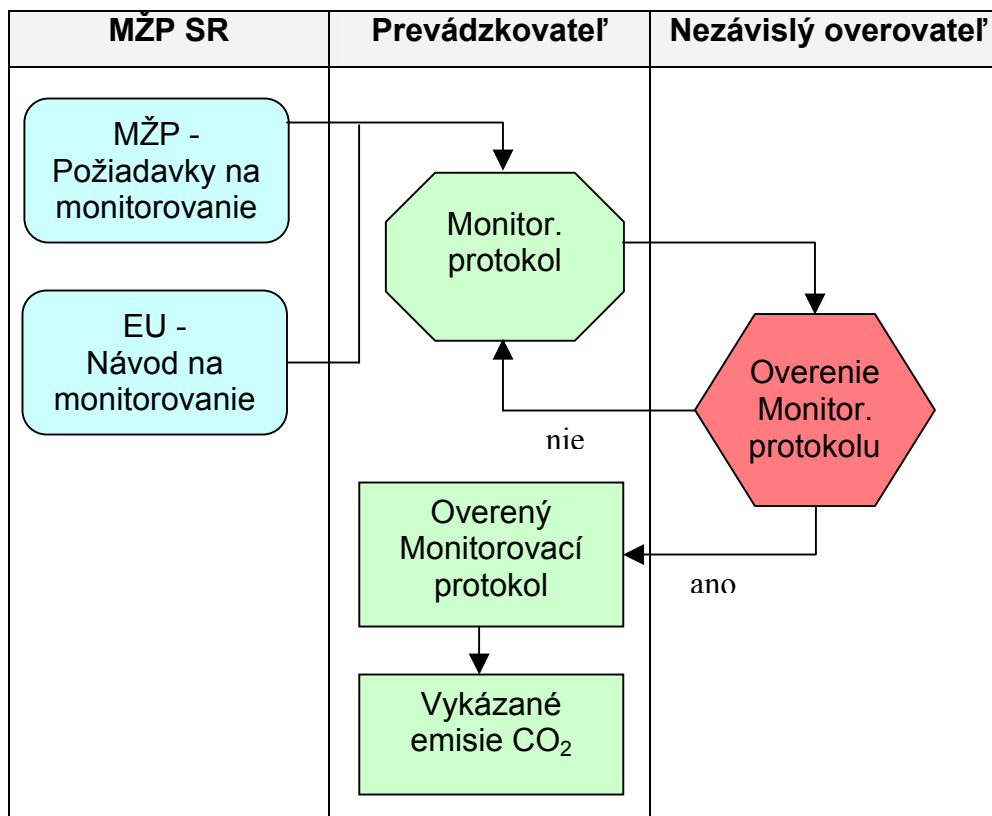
| MŽP SR | Prevádzkovateľ | Nezávislý overovateľ |
|---|---|---|

MŽP - Požiadavky na monitorovanie

EU - Návod na monitorovanie

Monitor. protokol

Overenie Monitor. protokolu

nie

Overený Monitorovací protokol

ano

Vykázané emisie $CO_2$